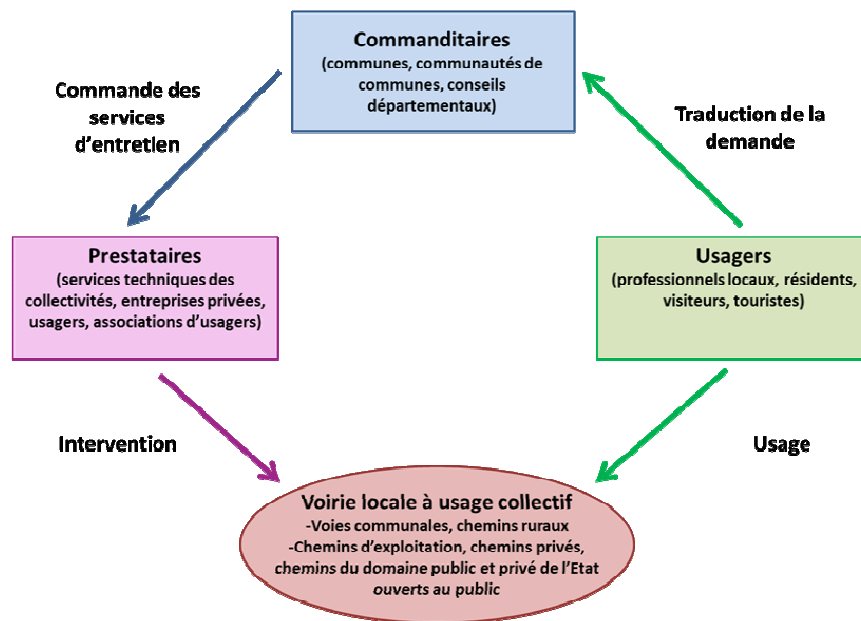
Commanditaires
(communes, communautés de communes, conseils départementaux)

Commande des services d'entretien

Traduction de la demande

Prestataires
(services techniques des collectivités, entreprises privées, usagers, associations d'usagers)

Usagers
(professionnels locaux, résidents, visiteurs, touristes)

Intervention

Usage

Voirie locale à usage collectif
-Voies communales, chemins ruraux
-Chemins d'exploitation, chemins privés, chemins du domaine public et privé de l'Etat ouverts au public